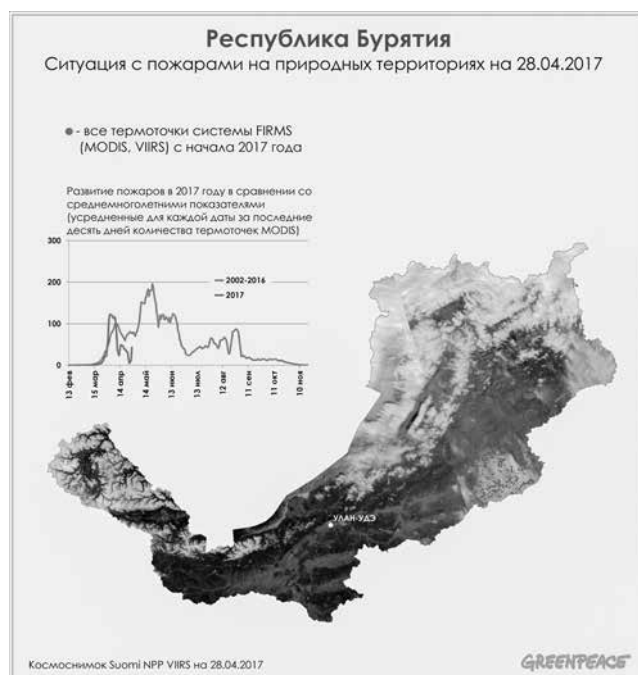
Республика Бурятия
Ситуация с пожарами на природных территориях на 28.04.2017

● - все термоточки системы FIRMS (MODIS, VIIRS) с начала 2017 года

Развитие пожаров в 2017 году в сравнении со среднемноголетними показателями (усредненные для каждой даты за последние десять дней количества термоточек MODIS)

300
200
100
0

2002-2016
2017

13 фев
15 мар
14 апр
14 май
13 июн
13 июл
12 авг
11 сен
11 окт
10 ноя

УЛАН-УДЭ

Космоснимок Suomi NPP VIIRS на 28.04.2017

GREENPEACE